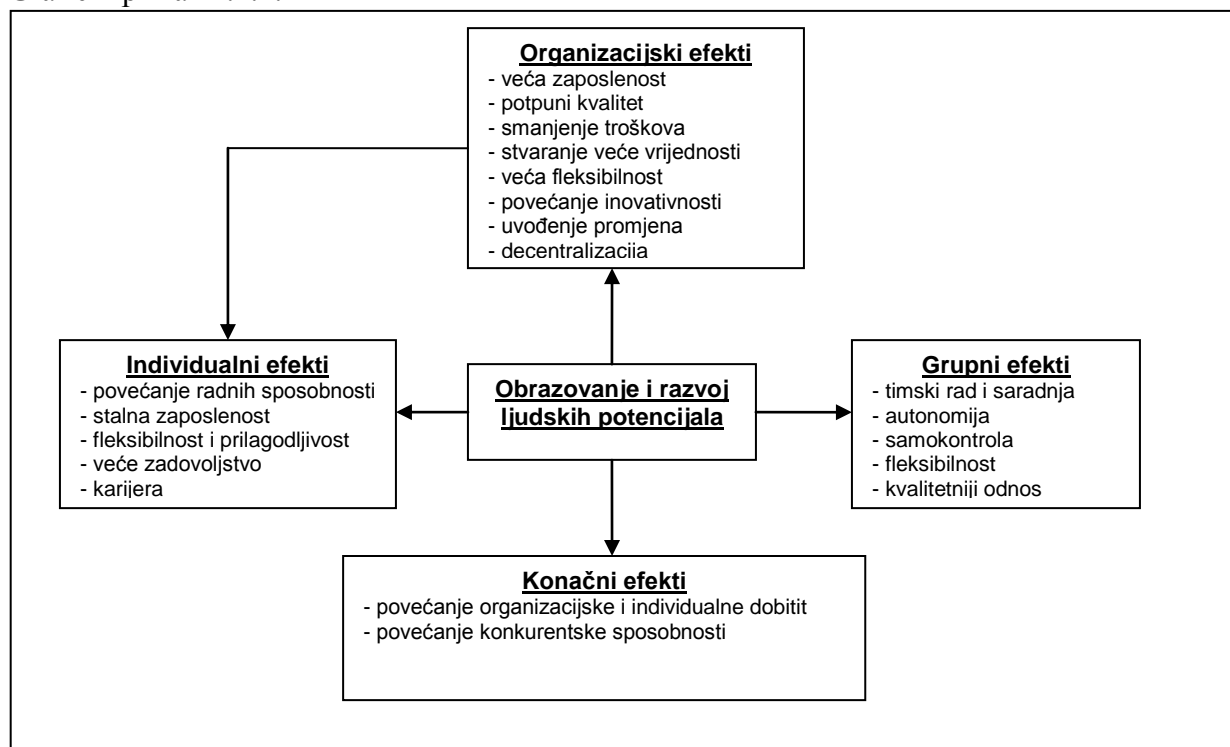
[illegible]

**Organizacijski efekti**
- veća zaposlenost
- potpuni kvalitet
- smanjenje troškova
- stvaranje veće vrijednosti
- veća fleksibilnost
- povećanje inovativnosti
- uvođenje promjena
- decentralizacija

**Individualni efekti**
- povećanje radnih sposobnosti
- stalna zaposlenost
- fleksibilnost i prilagodljivost
- veće zadovoljstvo
- karijera

**Obrazovanje i razvoj ljudskih potencijala**

**Grupni efekti**
- timski rad i saradnja
- autonomija
- samokontrola
- fleksibilnost
- kvalitetniji odnos

**Konačni efekti**
- povećanje organizacijske i individualne dobitit
- povećanje konkurentske sposobnosti